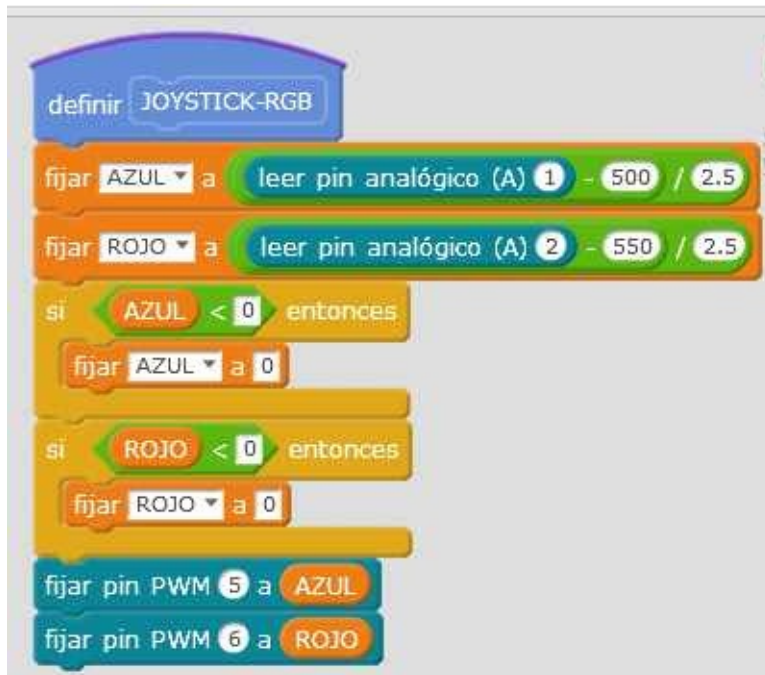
definir JOYSTICK-RGB

fijar AZUL ▾ a leer pin analógico (A) 1 - 500 / 2.5

fijar ROJO ▾ a leer pin analógico (A) 2 - 550 / 2.5

si AZUL < 0 entonces

fijar AZUL ▾ a 0

si ROJO < 0 entonces

fijar ROJO ▾ a 0

fijar pin PWM 5 a AZUL

fijar pin PWM 6 a ROJO